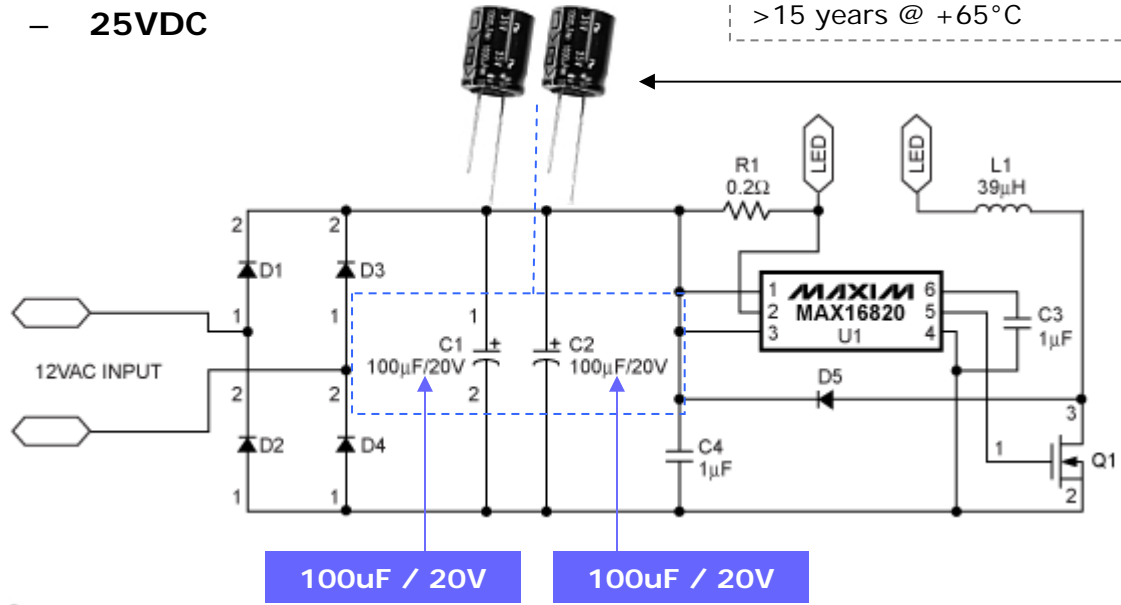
– 25VDC

>15 years @ +65°C

R1
0.2Ω

LED

LED

L1
39µH

2
D1

2
D3

1

1

1

12VAC INPUT

2
D2
1

2
D4
1

C1
100µF/20V
2

C2
100µF/20V

MAXIM
MAX16820
U1
1 2 3
6 5 4

C3
1µF

D5

C4
1µF

3
1
Q1
2

100uF / 20V

100uF / 20V